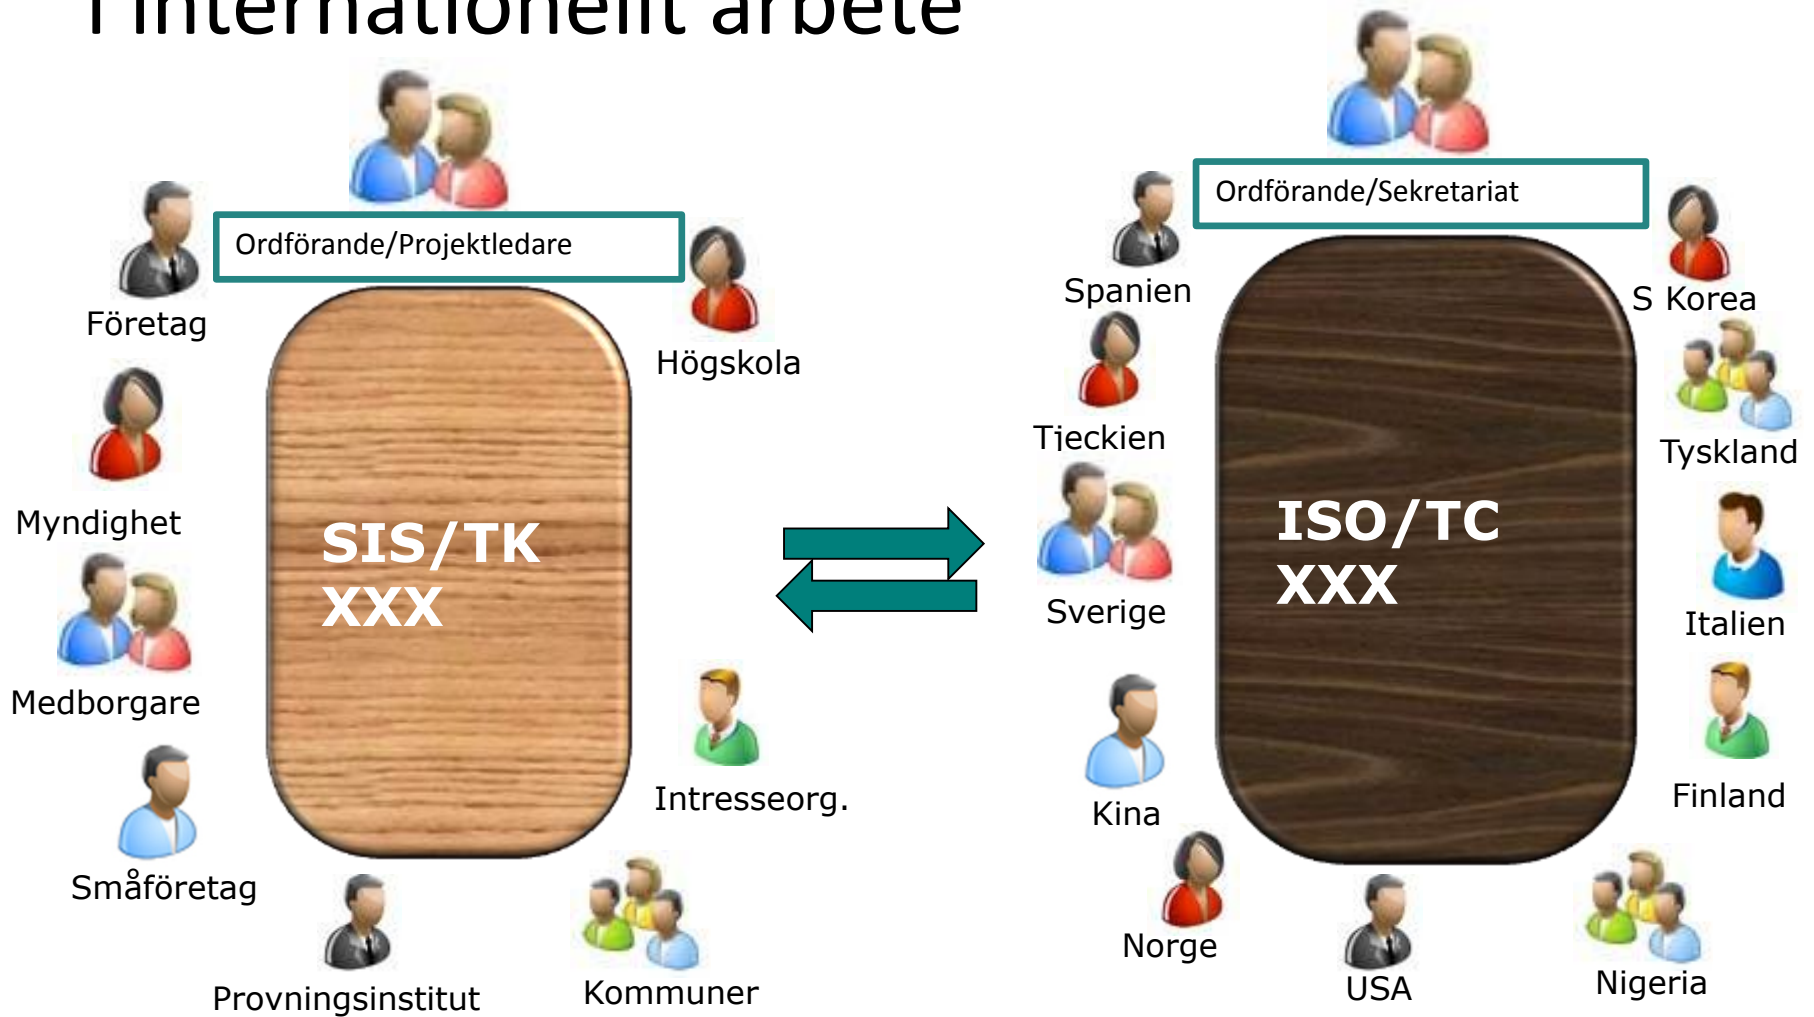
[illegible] internationellt arbete

Ordförande/Projektledare

Företag

Högskola

Myndighet

SIS/TK
XXX

Medborgare

Intresseorg.

Småföretag

Provningsinstitut

Kommuner

Ordförande/Sekretariat

Spanien

S Korea

Tjeckien

Tyskland

ISO/TC
XXX

Sverige

Italien

Kina

Finland

Norge

USA

Nigeria